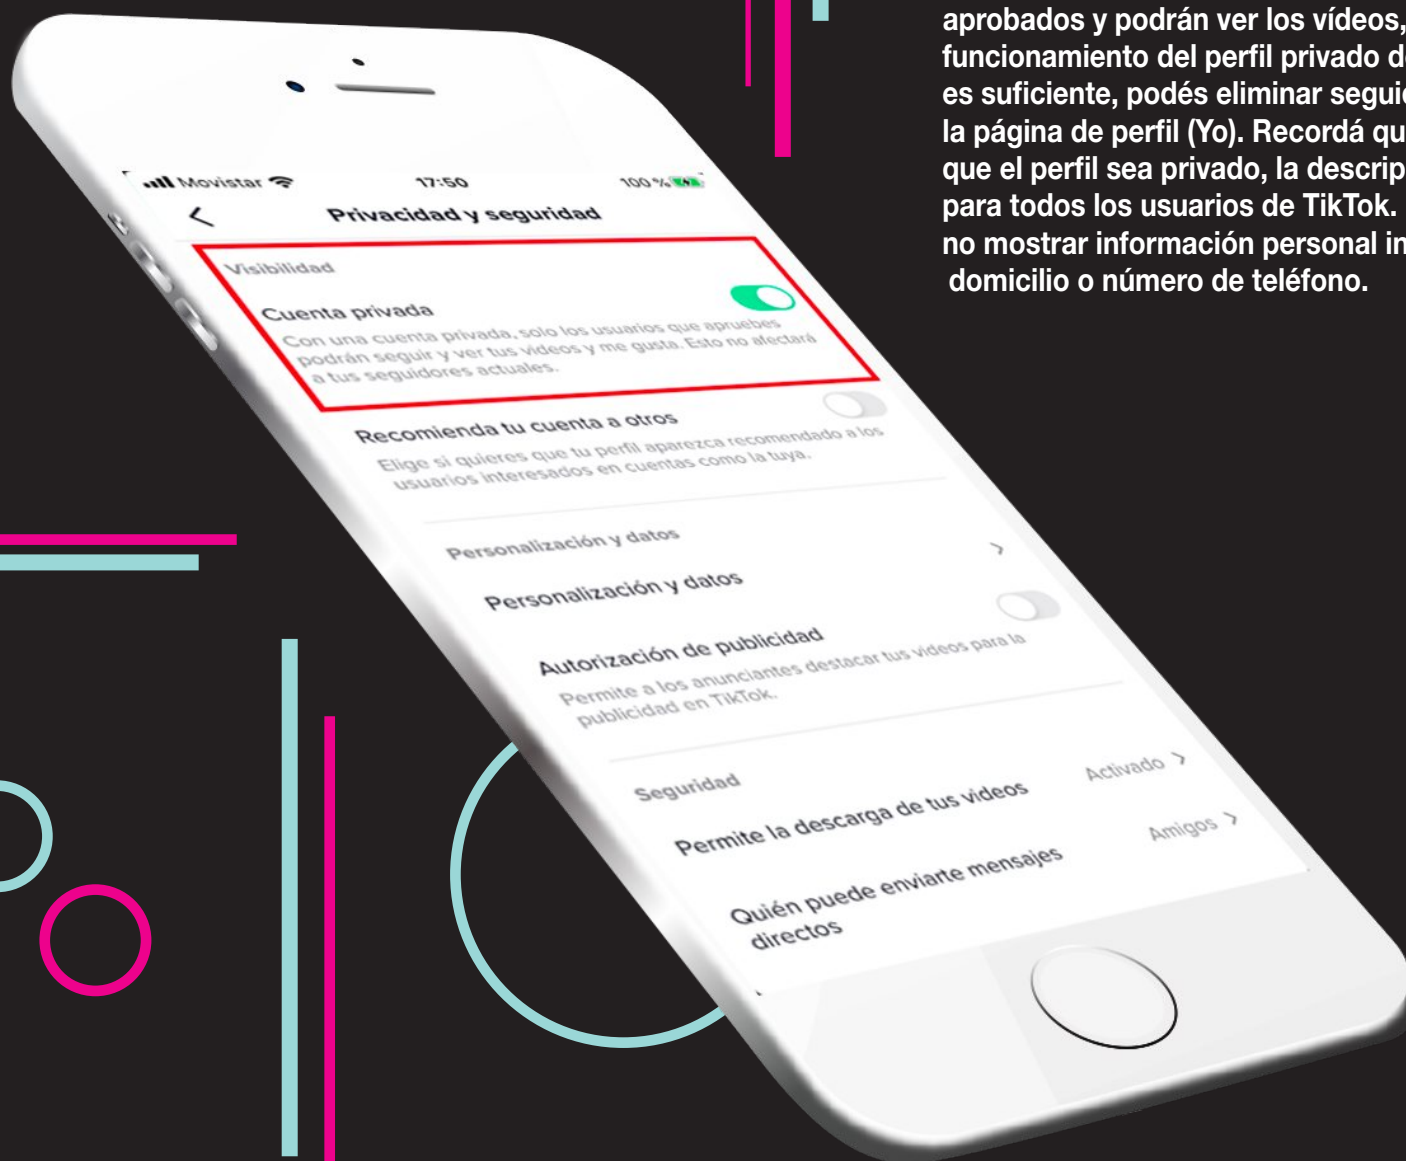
aprobados y podrán ver los vídeos, funcionamiento del perfil privado d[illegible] es suficiente, podés eliminar seguid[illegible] la página de perfil (Yo). Recordá qu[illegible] que el perfil sea privado, la descrip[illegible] para todos los usuarios de TikTok. no mostrar información personal in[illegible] domicilio o número de teléfono.

Movistar 17:50 100 %

Privacidad y seguridad

Visibilidad

Cuenta privada

Con una cuenta privada, solo los usuarios que apruebes podrán seguir y ver tus vídeos y me gusta. Esto no afectará a tus seguidores actuales.

Recomienda tu cuenta a otros

Elige si quieres que tu perfil aparezca recomendado a los usuarios interesados en cuentas como la tuya.

Personalización y datos

Personalización y datos

Autorización de publicidad

Permite a los anunciantes destacar tus vídeos para la publicidad en TikTok.

Seguridad

Permite la descarga de tus vídeos Activado

Quién puede enviarte mensajes directos Amigos